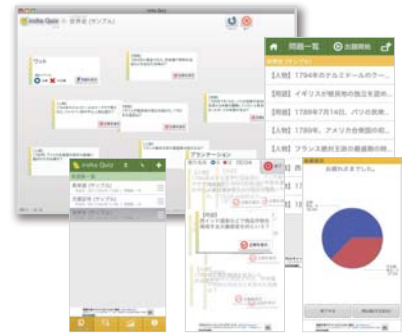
InfoQuiz

InfoQuiz 世界史（サンプル）

ワット

問題一覧 出題開始

【人物】1794年のテルミドールのクー...

【用語】イギリスが植民地の独立を認め...

【用語】1789年7月14日、パリの民衆...

【人物】1789年、アメリカ合衆国の初...

【人物】フランス革命の最盛期の指導...

InfoQuiz

世界史（サンプル）

日本史（サンプル）

プラクティーション

お疲れさまでした。